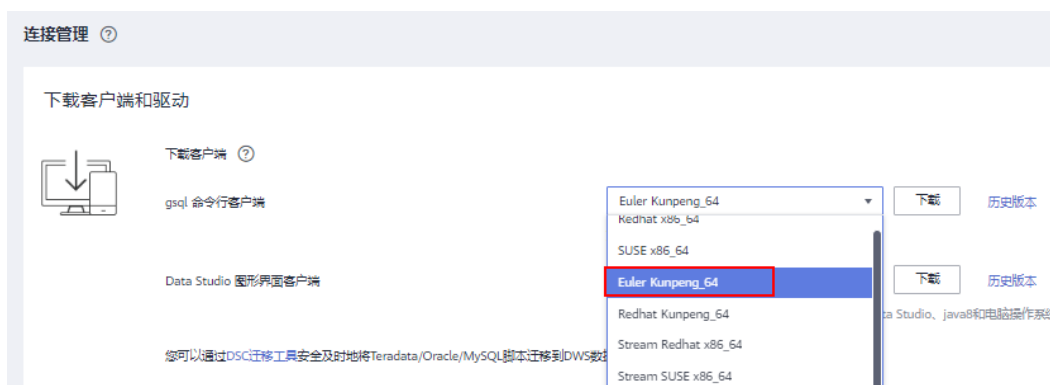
连接管理 ⓘ

下载客户端和驱动

下载客户端 ⓘ

gsql 命令行客户端

Euler Kunpeng_64

下载

历史版本

Redhat x86_64

SUSE x86_64

Euler Kunpeng_64

Redhat Kunpeng_64

Stream Redhat x86_64

Stream SUSE x86_64

Data Studio 图形界面客户端

下载

历史版本

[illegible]ta Studio、java8和电脑操作系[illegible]

您可以通过DSC迁移工具安全及时地将Teradata/Oracle/MySQL脚本迁移到DWS数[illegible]